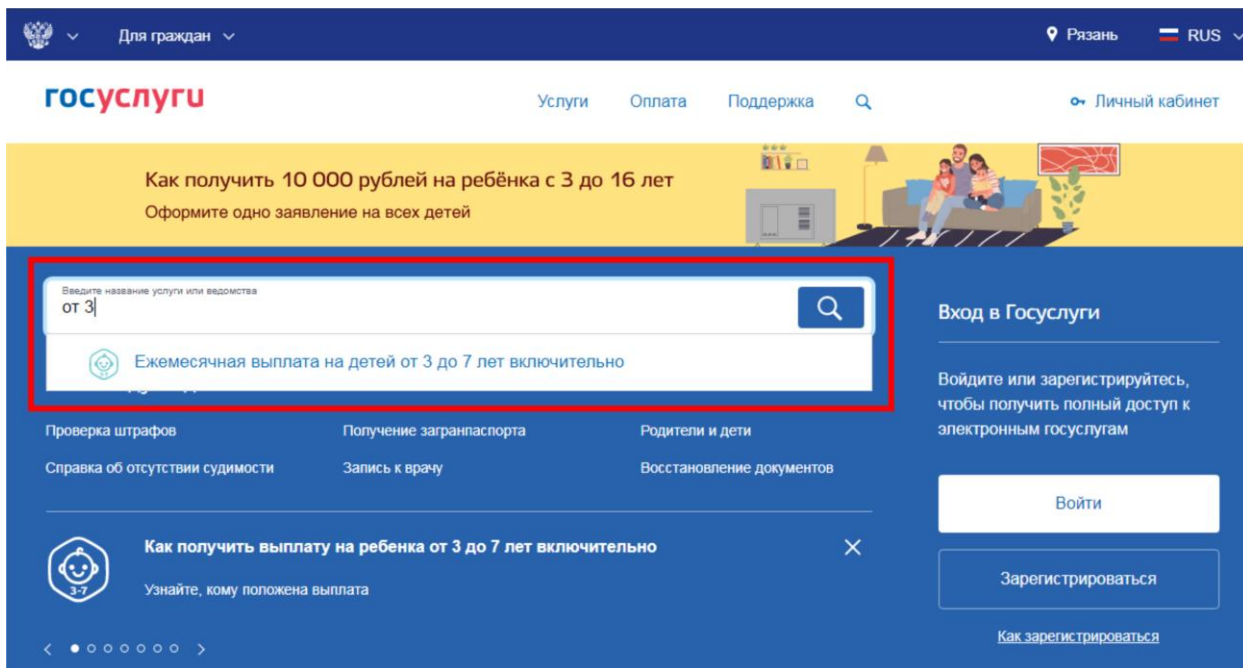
Для граждан

Рязань RUS

госуслуги

Услуги Оплата Поддержка

Личный кабинет

Как получить 10 000 рублей на ребёнка с 3 до 16 лет

Оформите одно заявление на всех детей

Введите название услуги или ведомства

от 3

Ежемесячная выплата на детей от 3 до 7 лет включительно

Проверка штрафов

Получение загранпаспорта

Родители и дети

Справка об отсутствии судимости

Запись к врачу

Восстановление документов

Как получить выплату на ребенка от 3 до 7 лет включительно

Узнайте, кому положена выплата

3-7

Вход в Госуслуги

Войдите или зарегистрируйтесь, чтобы получить полный доступ к электронным госуслугам

Войти

Зарегистрироваться

Как зарегистрироваться